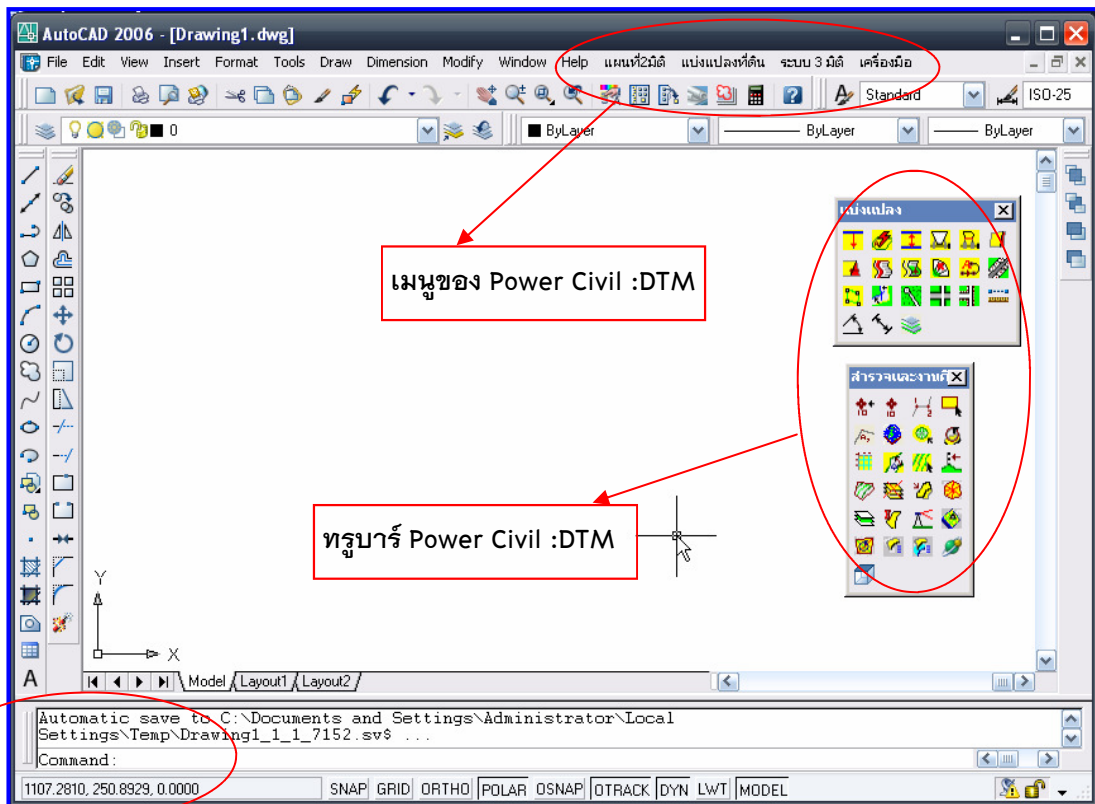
AutoCAD 2006 - [Drawing1.dwg]

File Edit View Insert Format Tools Draw Dimension Modify Window Help แผนที่2มิติ แบ่งแปลงที่ดิน ระบบ 3 มิติ เครื่องมือ

Standard ISO-25

0

ByLayer ByLayer ByLayer

แบ่งแปลง

เมนูของ Power Civil :DTM

สำรวจและงานที่

ทรูบาร์ Power Civil :DTM

Y

X

Model Layout1 Layout2

Automatic save to C:\Documents and Settings\Administrator\Local Settings\Temp\Drawing1_1_1_7152.sv$ ...

Command:

1107.2810, 250.8929, 0.0000 SNAP GRID ORTHO POLAR OSNAP OTRACK DYN LWT MODEL